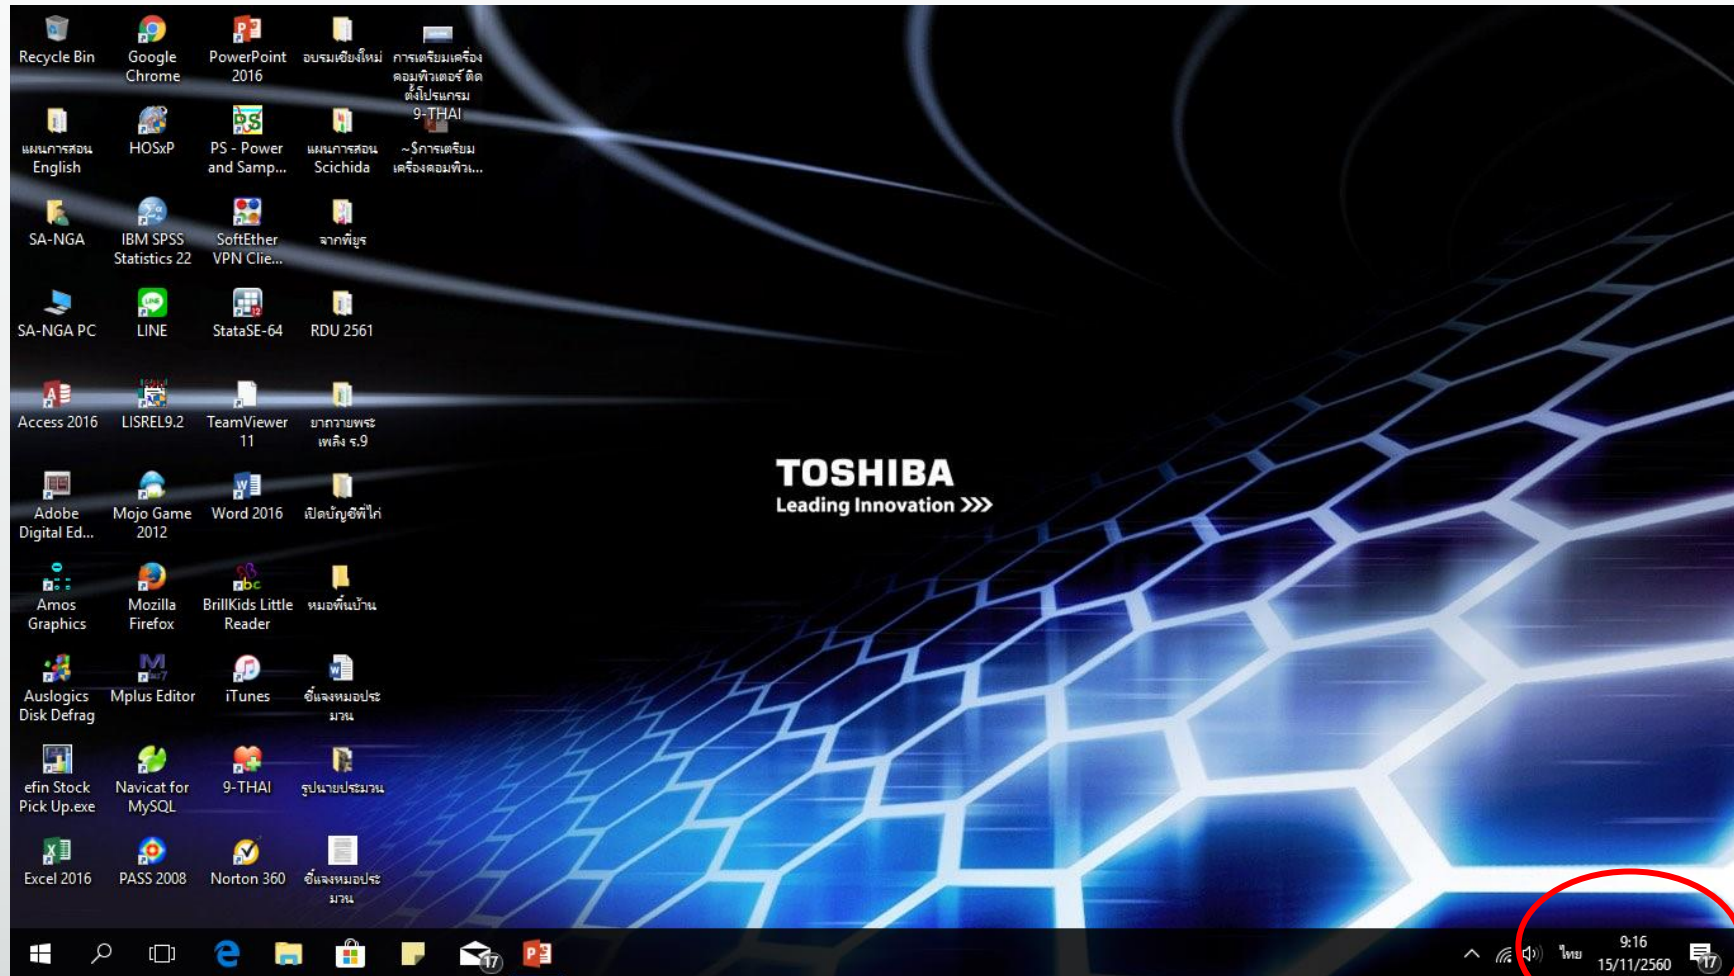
Recycle Bin
Google Chrome
PowerPoint 2016
อบรมเชียงใหม่
การเตรียมเครื่องคอมพิวเตอร์ ติดตั้งโปรแกรม 9-THAI

แผนการสอน English
HOSxP
PS - Power and Samp...
แผนการสอน Scichida
~$การเตรียมเครื่องคอมพิว...

SA-NGA
IBM SPSS Statistics 22
SoftEther VPN Clie...
จากพี่ยูร

SA-NGA PC
LINE
StataSE-64
RDU 2561

Access 2016
LISREL9.2
TeamViewer 11
ยากรายพระเพลิง ร.9

Adobe Digital Ed...
Mojo Game 2012
Word 2016
เปิดบัญชีพี่ไก่

Amos Graphics
Mozilla Firefox
BrillKids Little Reader
หมอพื้นบ้าน

Auslogics Disk Defrag
Mplus Editor
iTunes
ชี้แจงหมอประมวน

efin Stock Pick Up.exe
Navicat for MySQL
9-THAI
รูปนายประมวน

Excel 2016
PASS 2008
Norton 360
ชี้แจงหมอประมวน

TOSHIBA
Leading Innovation >>>

17
ไทย
9:16
15/11/2560
17